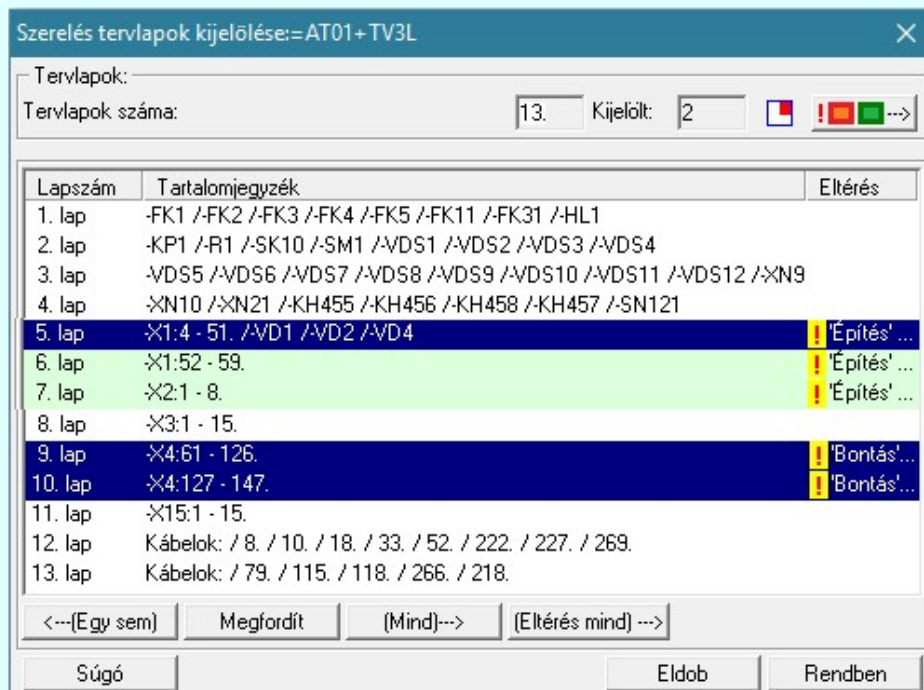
Szerelés tervlapok kijelölése:=AT01+TV3L

Tervlapok:
Tervlapok száma: 13. Kijelölt: 2 !-->

| Lapszám | Tartalomjegyzék | Eltérés |
|---|---|---|
| 1. lap | -FK1 /-FK2 /-FK3 /-FK4 /-FK5 /-FK11 /-FK31 /-HL1 | |
| 2. lap | -KP1 /-R1 /-SK10 /-SM1 /-VDS1 /-VDS2 /-VDS3 /-VDS4 | |
| 3. lap | -VDS5 /-VDS6 /-VDS7 /-VDS8 /-VDS9 /-VDS10 /-VDS11 /-VDS12 /-XN9 | |
| 4. lap | -XN10 /-XN21 /-KH455 /-KH456 /-KH458 /-KH457 /-SN121 | |
| 5. lap | -X1:4 - 51. /-VD1 /-VD2 /-VD4 | ! 'Építés' ... |
| 6. lap | -X1:52 - 59. | ! 'Építés' ... |
| 7. lap | -X2:1 - 8. | ! 'Építés' ... |
| 8. lap | -X3:1 - 15. | |
| 9. lap | -X4:61 - 126. | ! 'Bontás'... |
| 10. lap | -X4:127 - 147. | ! 'Bontás'... |
| 11. lap | -X15:1 - 15. | |
| 12. lap | Kábelok: / 8. / 10. / 18. / 33. / 52. / 222. / 227. / 269. | |
| 13. lap | Kábelok: / 79. / 115. / 118. / 266. / 218. | |

<---(Egy sem) Megfordít (Mind)---> (Eltérés mind) --->

Súgó Eldob Rendben